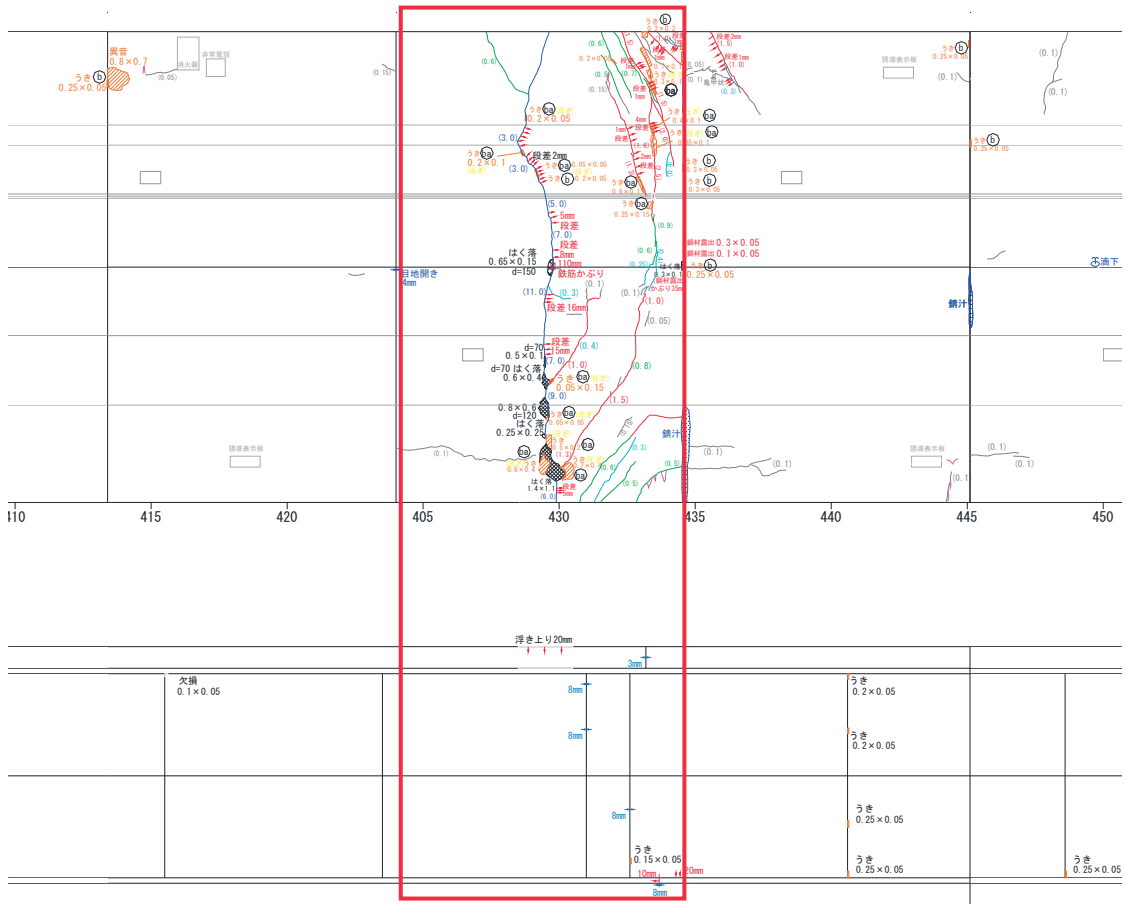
異音
0.8×0.7
うき ⓑ
0.25×0.05
(0.05)
消火器
非常電話
(0.15)
(0.6)
(0.6)
0.2×0.05
(0.7)
(0.15)
うき ⓑ
段差
段差2mm
(1.5)
段差1mm
(1.0)
(0.05)
(0.3)
誘導表示板
うき ⓑ
0.25×0.05
(0.1)
(0.1)
(0.1)
うき ⓑa
0.2×0.05
(3.0)
うき ⓑa
0.2×0.1
(3.0)
段差2mm
うき ⓑa
0.05×0.05
うき ⓑ
0.2×0.05
4mm
1mm
段差
2mm
段差
1mm
うき ⓑ
うき ⓑ
0.3×0.05
うき ⓑ
0.3×0.05
うき ⓑ
0.25×0.05
うき ⓑa
0.25×0.15
(5.0)
5mm
段差
(7.0)
段差
8mm
110mm
鉄筋かぶり
はく落
0.65×0.15
d=150
目地開き
4mm
(0.9)
(0.6)
(0.25)
鋼材露出 0.3×0.05
鋼材露出 0.1×0.05
はく落
0.3×0.1
鋼材露出
かぶり35mm
うき ⓑ
0.25×0.05
滴下
錆汁
(11.0)
(0.3)
(0.1)
(0.1)
(1.0)
段差 16mm
(0.05)
d=70
0.5×0.1
段差
15mm
(7.0)
(0.4)
d=70 はく落
0.6×0.4
(1.0)
うき ⓑa
0.05×0.15
(0.8)
(9.0)
(1.5)
0.8×0.6
d=120
はく落
0.25×0.25
うき ⓑa
0.05×0.05
錆汁
ⓑa
ⓑa
(1.3)
(0.2)
うき ⓑa
0.8×0.4
はく落
1.4×1.1
(6.0)
段差
5mm
(0.6)
(0.5)
(0.5)
(0.1)
(0.1)
誘導表示板
(0.1)
誘導表示板
(0.1)
(0.1)
(0.1)
410
415
420
405
430
435
440
445
450
浮き上り20mm
3mm
欠損
0.1×0.05
8mm
8mm
うき
0.2×0.05
うき
0.2×0.05
8mm
うき
0.25×0.05
うき
0.15×0.05
10mm
20mm
8mm
うき
0.25×0.05
うき
0.25×0.05